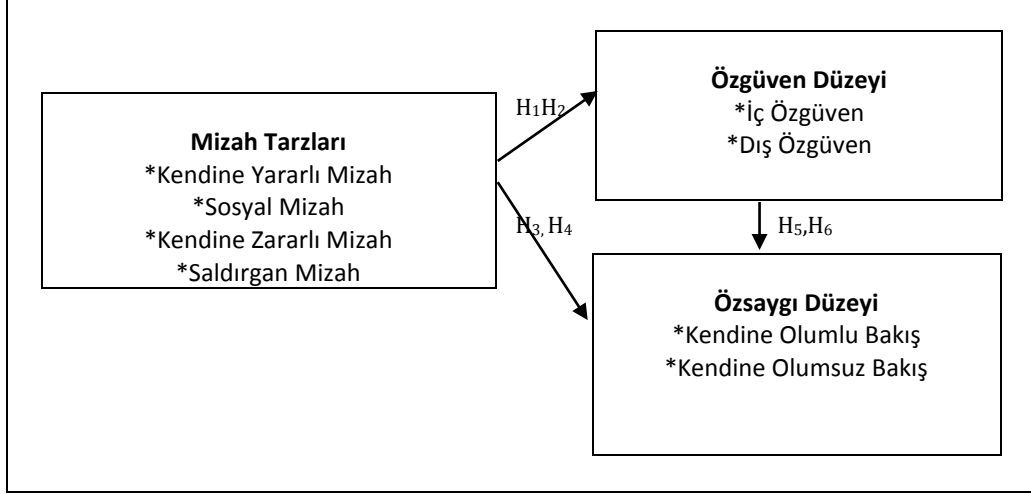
**Mizah Tarzları**
*Kendine Yararlı Mizah
*Sosyal Mizah
*Kendine Zararlı Mizah
*Saldırgan Mizah

$H_1H_2$

$H_3, H_4$

**Özgüven Düzeyi**
*İç Özgüven
*Dış Özgüven

$H_5,H_6$

**Özsaygı Düzeyi**
*Kendine Olumlu Bakış
*Kendine Olumsuz Bakış